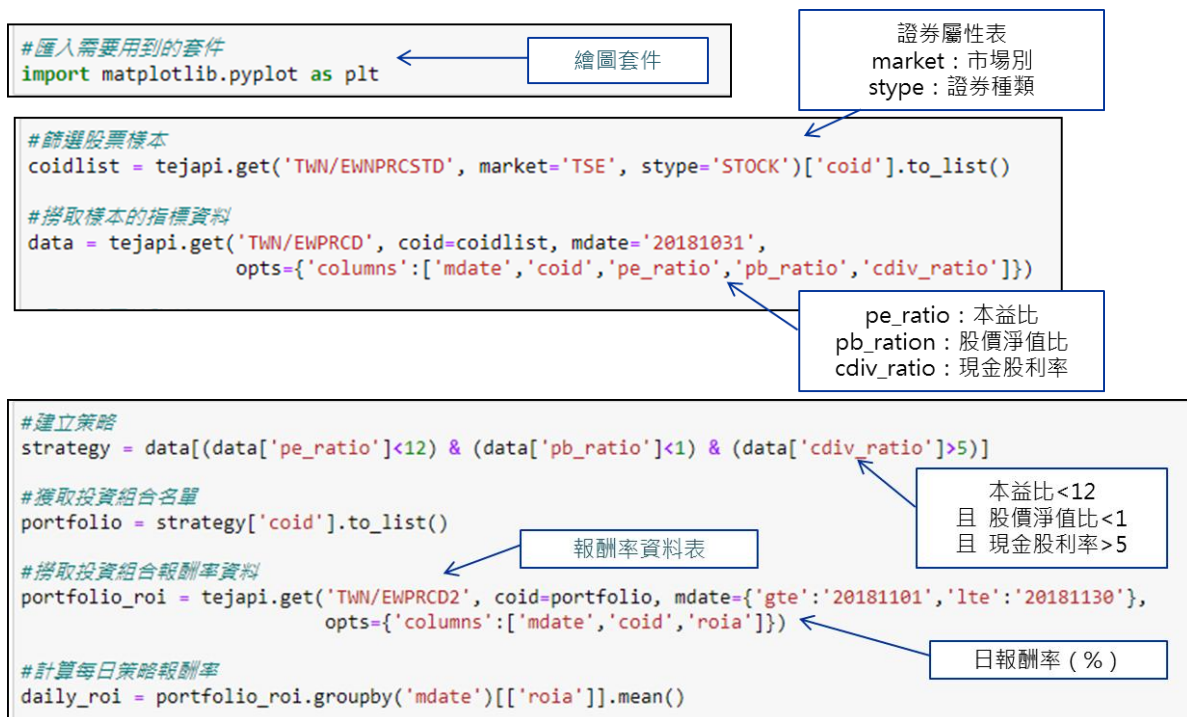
#匯入需要用到的套件
import matplotlib.pyplot as plt

繪圖套件

證券屬性表
market：市場別
stype：證券種類

#篩選股票樣本
coidlist = tejapi.get('TWN/EWNPRCSTD', market='TSE', stype='STOCK')['coid'].to_list()

#撈取樣本的指標資料
data = tejapi.get('TWN/EWPRCD', coid=coidlist, mdate='20181031',
opts={'columns':['mdate','coid','pe_ratio','pb_ratio','cdiv_ratio']})

pe_ratio：本益比
pb_ration：股價淨值比
cdiv_ratio：現金股利率

#建立策略
strategy = data[(data['pe_ratio']<12) & (data['pb_ratio']<1) & (data['cdiv_ratio']>5)]

本益比<12
且 股價淨值比<1
且 現金股利率>5

#獲取投資組合名單
portfolio = strategy['coid'].to_list()

報酬率資料表

#撈取投資組合報酬率資料
portfolio_roi = tejapi.get('TWN/EWPRCD2', coid=portfolio, mdate={'gte':'20181101','lte':'20181130'},
opts={'columns':['mdate','coid','roia']})

日報酬率（%）

#計算每日策略報酬率
daily_roi = portfolio_roi.groupby('mdate')[['roia']].mean()